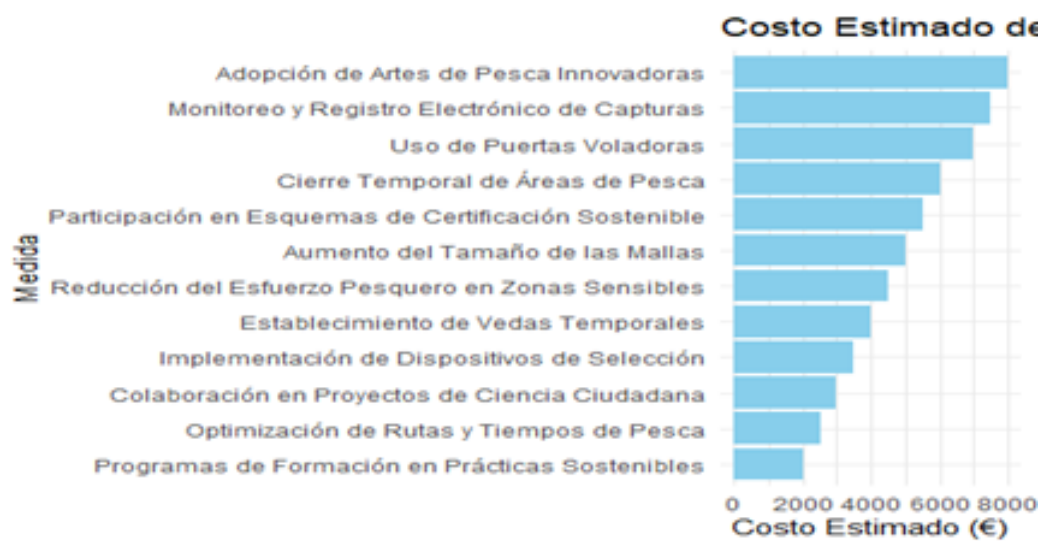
Costo Estimado de

Medida

Adopción de Artes de Pesca Innovadoras
Monitoreo y Registro Electrónico de Capturas
Uso de Puertas Voladoras
Cierre Temporal de Áreas de Pesca
Participación en Esquemas de Certificación Sostenible
Aumento del Tamaño de las Mallas
Reducción del Esfuerzo Pesquero en Zonas Sensibles
Establecimiento de Vedas Temporales
Implementación de Dispositivos de Selección
Colaboración en Proyectos de Ciencia Ciudadana
Optimización de Rutas y Tiempos de Pesca
Programas de Formación en Prácticas Sostenibles

0 2000 4000 6000 8000
Costo Estimado (€)